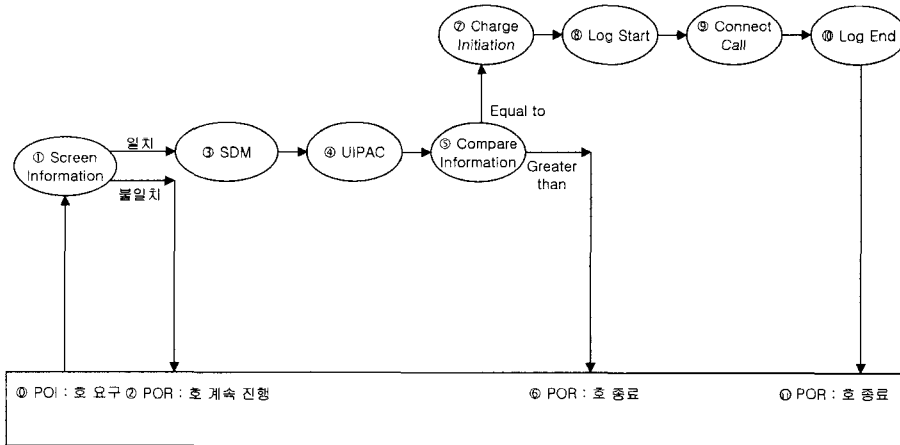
⑦ Charge Initiation

⑧ Log Start

⑨ Connect Call

⑩ Log End

Equal to

① Screen Information

일치

③ SDM

④ UIPAC

⑤ Compare Information

Greater than

불일치

⓪ POI : 호 요구 ② POR : 호 계속 진행

⑥ POR : 호 종료

⑪ POR : 호 종료